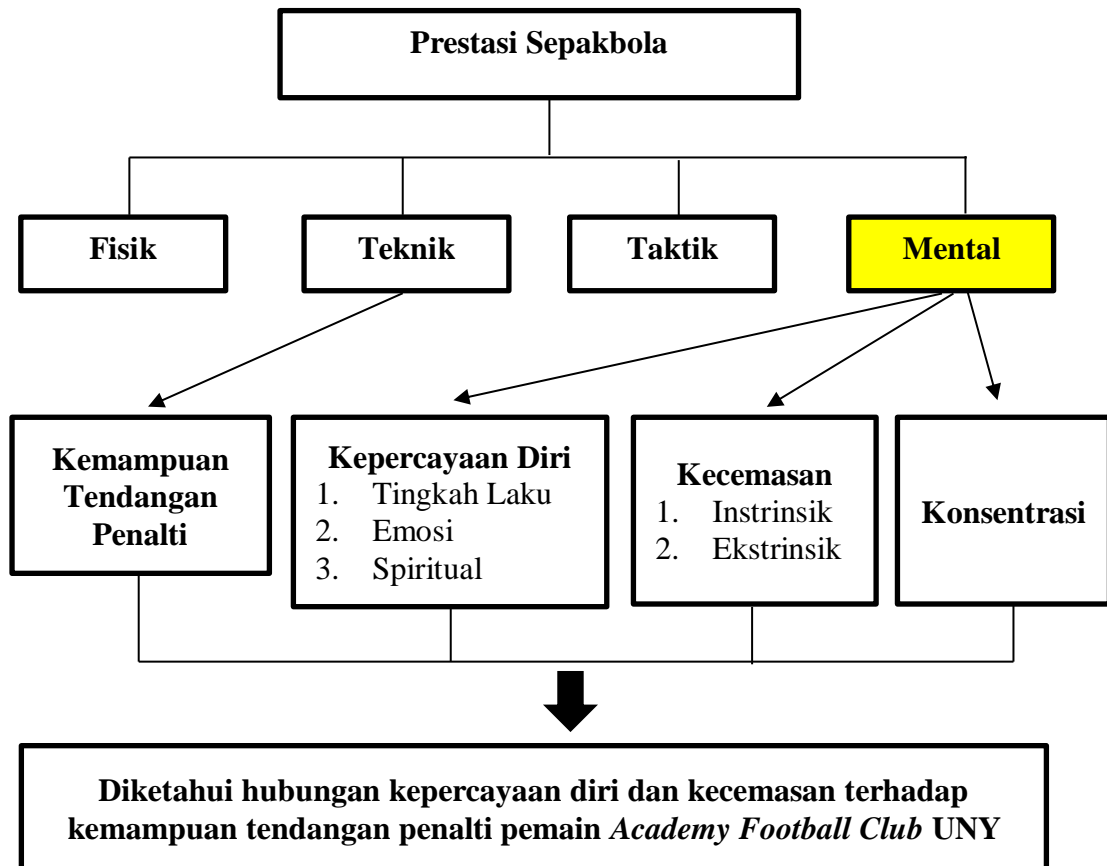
Prestasi Sepakbola

Fisik

Teknik

Taktik

Mental

Kemampuan Tendangan Penalti

Kepercayaan Diri
1. Tingkah Laku
2. Emosi
3. Spiritual

Kecemasan
1. Instrinsik
2. Ekstrinsik

Konsentrasi

Diketahui hubungan kepercayaan diri dan kecemasan terhadap kemampuan tendangan penalti pemain *Academy Football Club* UNY